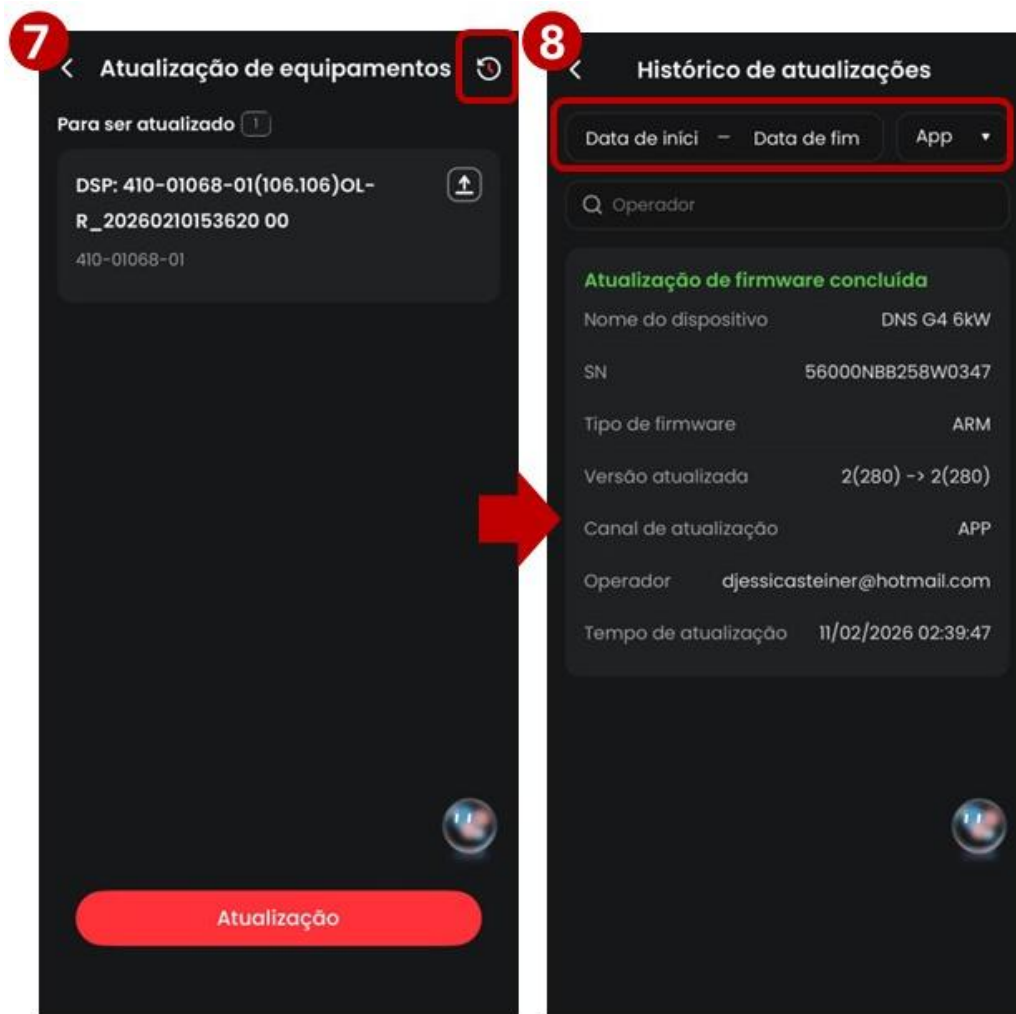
7

Atualização de equipamentos

Para ser atualizado 1

DSP: 410-01068-01(106.106)OL-R_20260210153620 00

410-01068-01

Atualização

8

Histórico de atualizações

Data de inici – Data de fim

App

Operador

Atualização de firmware concluída

Nome do dispositivo DNS G4 6kW

SN 56000NBB258W0347

Tipo de firmware ARM

Versão atualizada 2(280) -> 2(280)

Canal de atualização APP

Operador djessicasteiner@hotmail.com

Tempo de atualização 11/02/2026 02:39:47